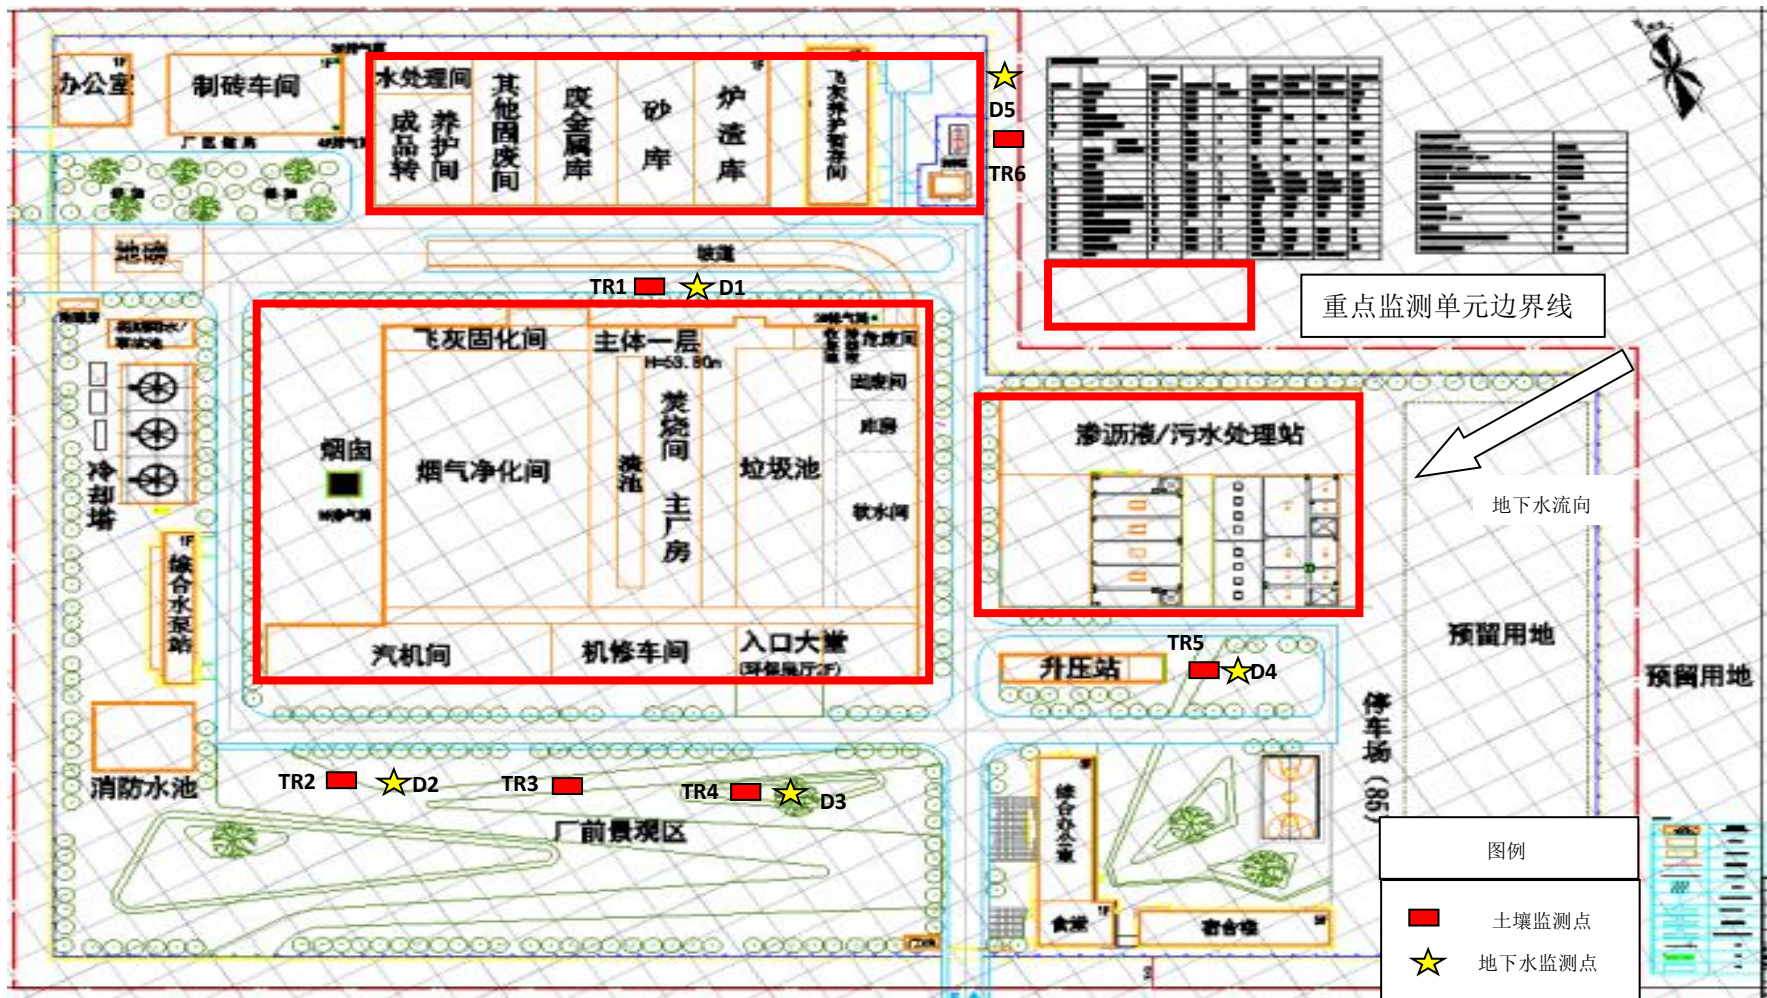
办公室
制砖车间
水处理间
成品转
养护间
其他固废间
废金属库
砂库
炉渣库
飞灰养护暂存间
D5
TR6
池塘
坡道
TR1
D1
重点监测单元边界线
飞灰固化间
主体一层
H=53.80m
烟囱
烟气净化间
渣池
焚烧间
主厂房
垃圾池
危废间
固废间
库房
软水间
渗沥液/污水处理站
地下水流向
冷却塔
综合水泵站
汽机间
机修车间
入口大堂
预留用地
预留用地
TR5
D4
升压站
停车场
消防水池
TR2
D2
TR3
TR4
D3
厂前景观区
综合办公楼
食堂
宿舍楼
图例
土壤监测点
地下水监测点